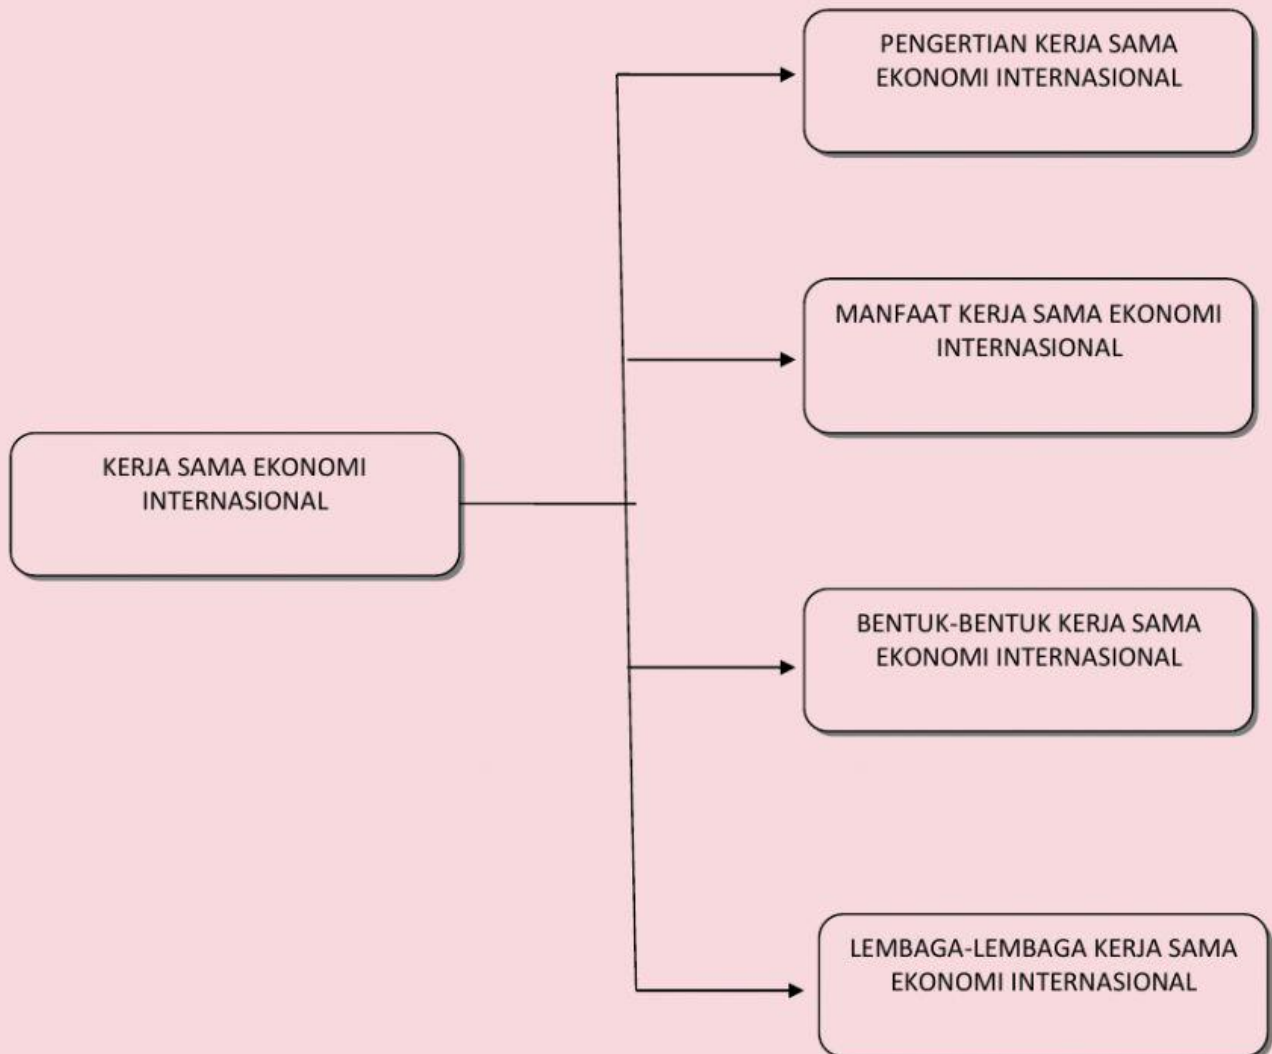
KERJA SAMA EKONOMI INTERNASIONAL

PENGERTIAN KERJA SAMA EKONOMI INTERNASIONAL

MANFAAT KERJA SAMA EKONOMI INTERNASIONAL

BENTUK-BENTUK KERJA SAMA EKONOMI INTERNASIONAL

LEMBAGA-LEMBAGA KERJA SAMA EKONOMI INTERNASIONAL